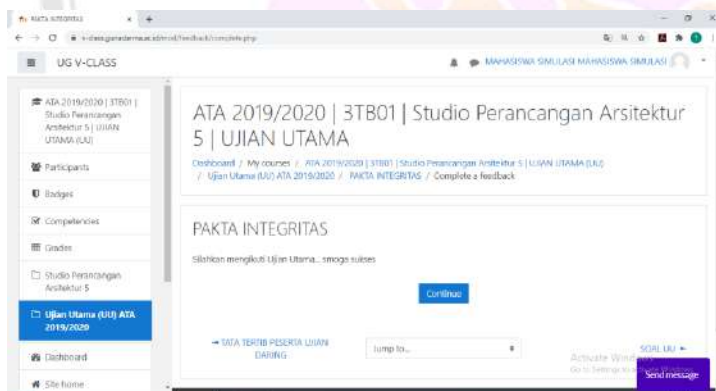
PAKTA INTEGRITAS
v-class.gunadarma.ac.id/mod/feedback/complete.php

UG V-CLASS

MAHASISWA SIMULASI MAHASISWA SIMULASI

ATA 2019/2020 | 3TB01 | Studio Perancangan Arsitektur 5 | UJIAN UTAMA (UU)

Participants

Badges

Competencies

Grades

Studio Perancangan Arsitektur 5

Ujian Utama (UU) ATA 2019/2020

Dashboard

Site home

ATA 2019/2020 | 3TB01 | Studio Perancangan Arsitektur 5 | UJIAN UTAMA

Dashboard / My courses / ATA 2019/2020 | 3TB01 | Studio Perancangan Arsitektur 5 | UJIAN UTAMA (UU) / Ujian Utama (UU) ATA 2019/2020 / PAKTA INTEGRITAS / Complete a feedback

PAKTA INTEGRITAS

Silahkan mengikuti Ujian Utama... smoga sukses

Continue

◄ TATA TERTIB PESERTA UJIAN DARING

Jump to...

SOAL UU ►

Activate Windows
Go to Settings to activate Windows.

Send message